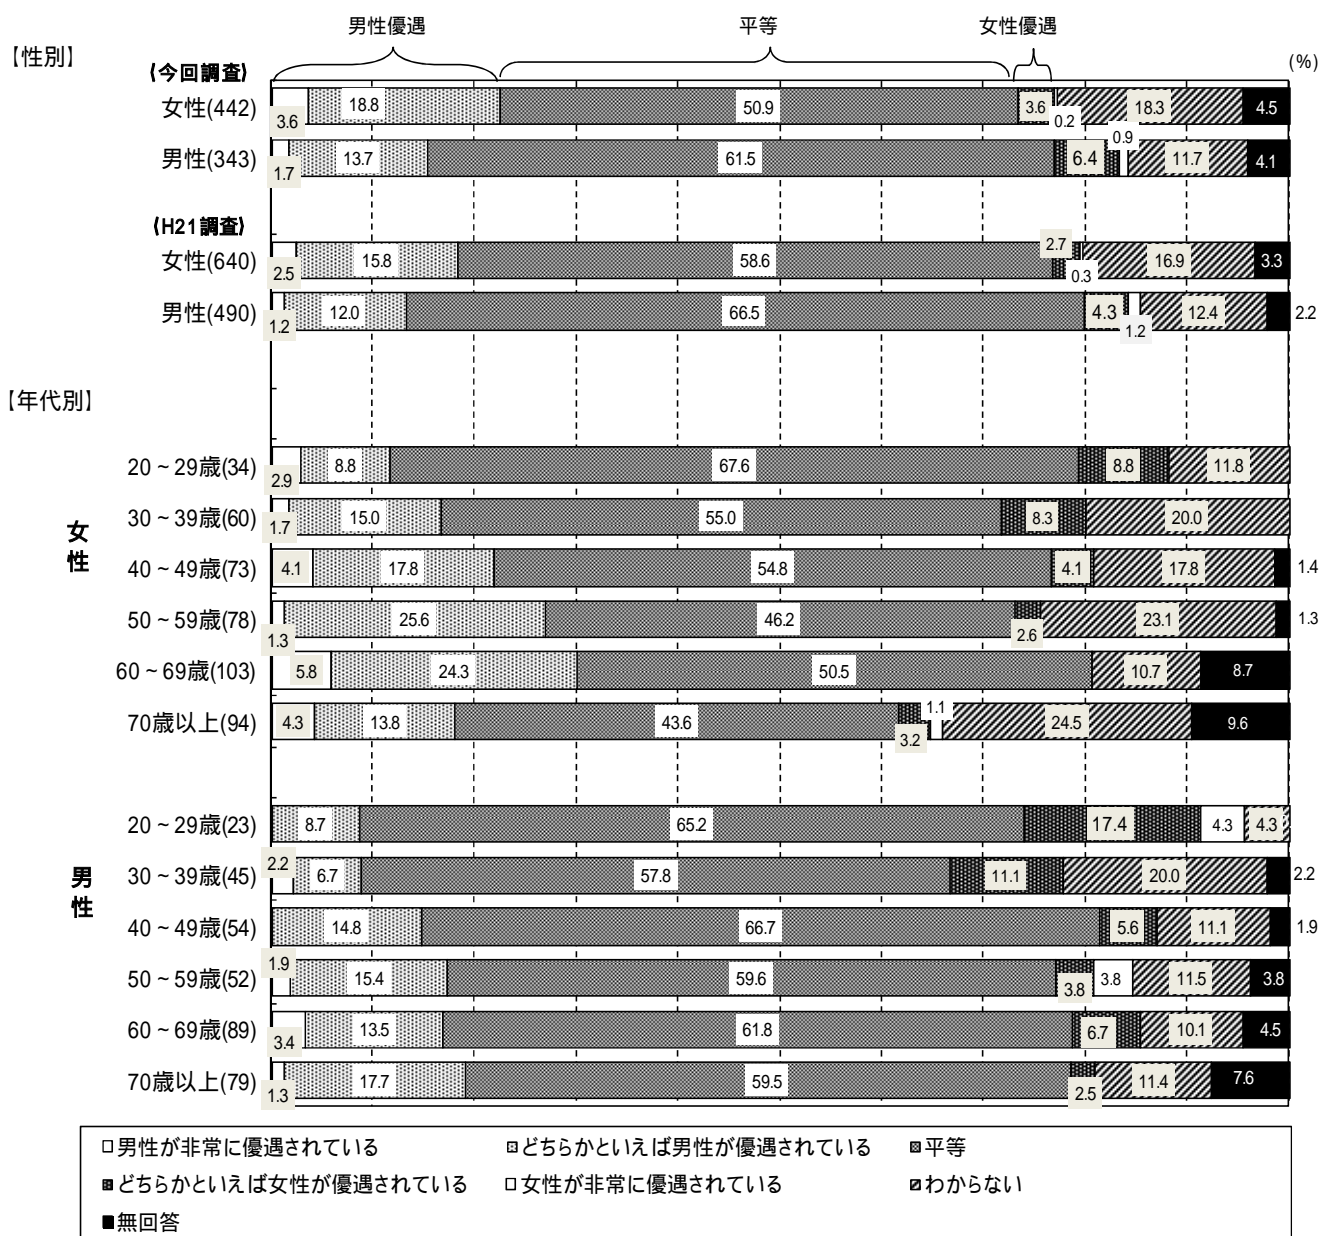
男性優遇　平等　女性優遇

【性別】　(%)

(今回調査)

| | | | | | | | |
|---|---|---|---|---|---|---|---|
| 女性(442) | 3.6 | 18.8 | 50.9 | 3.6 | 0.2 | 18.3 | 4.5 |
| 男性(343) | 1.7 | 13.7 | 61.5 | 6.4 | 0.9 | 11.7 | 4.1 |

(H21調査)

| | | | | | | | |
|---|---|---|---|---|---|---|---|
| 女性(640) | 2.5 | 15.8 | 58.6 | 2.7 | 0.3 | 16.9 | 3.3 |
| 男性(490) | 1.2 | 12.0 | 66.5 | 4.3 | 1.2 | 12.4 | 2.2 |

【年代別】

女性

| | | | | | | | |
|---|---|---|---|---|---|---|---|
| 20～29歳(34) | 2.9 | 8.8 | 67.6 | 8.8 | | 11.8 | |
| 30～39歳(60) | 1.7 | 15.0 | 55.0 | 8.3 | | 20.0 | |
| 40～49歳(73) | 4.1 | 17.8 | 54.8 | 4.1 | | 17.8 | 1.4 |
| 50～59歳(78) | 1.3 | 25.6 | 46.2 | 2.6 | | 23.1 | 1.3 |
| 60～69歳(103) | 5.8 | 24.3 | 50.5 | | | 10.7 | 8.7 |
| 70歳以上(94) | 4.3 | 13.8 | 43.6 | 3.2 | 1.1 | 24.5 | 9.6 |

男性

| | | | | | | | |
|---|---|---|---|---|---|---|---|
| 20～29歳(23) | | 8.7 | 65.2 | 17.4 | 4.3 | 4.3 | |
| 30～39歳(45) | 2.2 | 6.7 | 57.8 | 11.1 | | 20.0 | 2.2 |
| 40～49歳(54) | | 14.8 | 66.7 | 5.6 | | 11.1 | 1.9 |
| 50～59歳(52) | 1.9 | 15.4 | 59.6 | 3.8 | 3.8 | 11.5 | 3.8 |
| 60～69歳(89) | 3.4 | 13.5 | 61.8 | 6.7 | | 10.1 | 4.5 |
| 70歳以上(79) | 1.3 | 17.7 | 59.5 | 2.5 | | 11.4 | 7.6 |

□男性が非常に優遇されている　▨どちらかといえば男性が優遇されている　▨平等
▨どちらかといえば女性が優遇されている　□女性が非常に優遇されている　▨わからない
■無回答